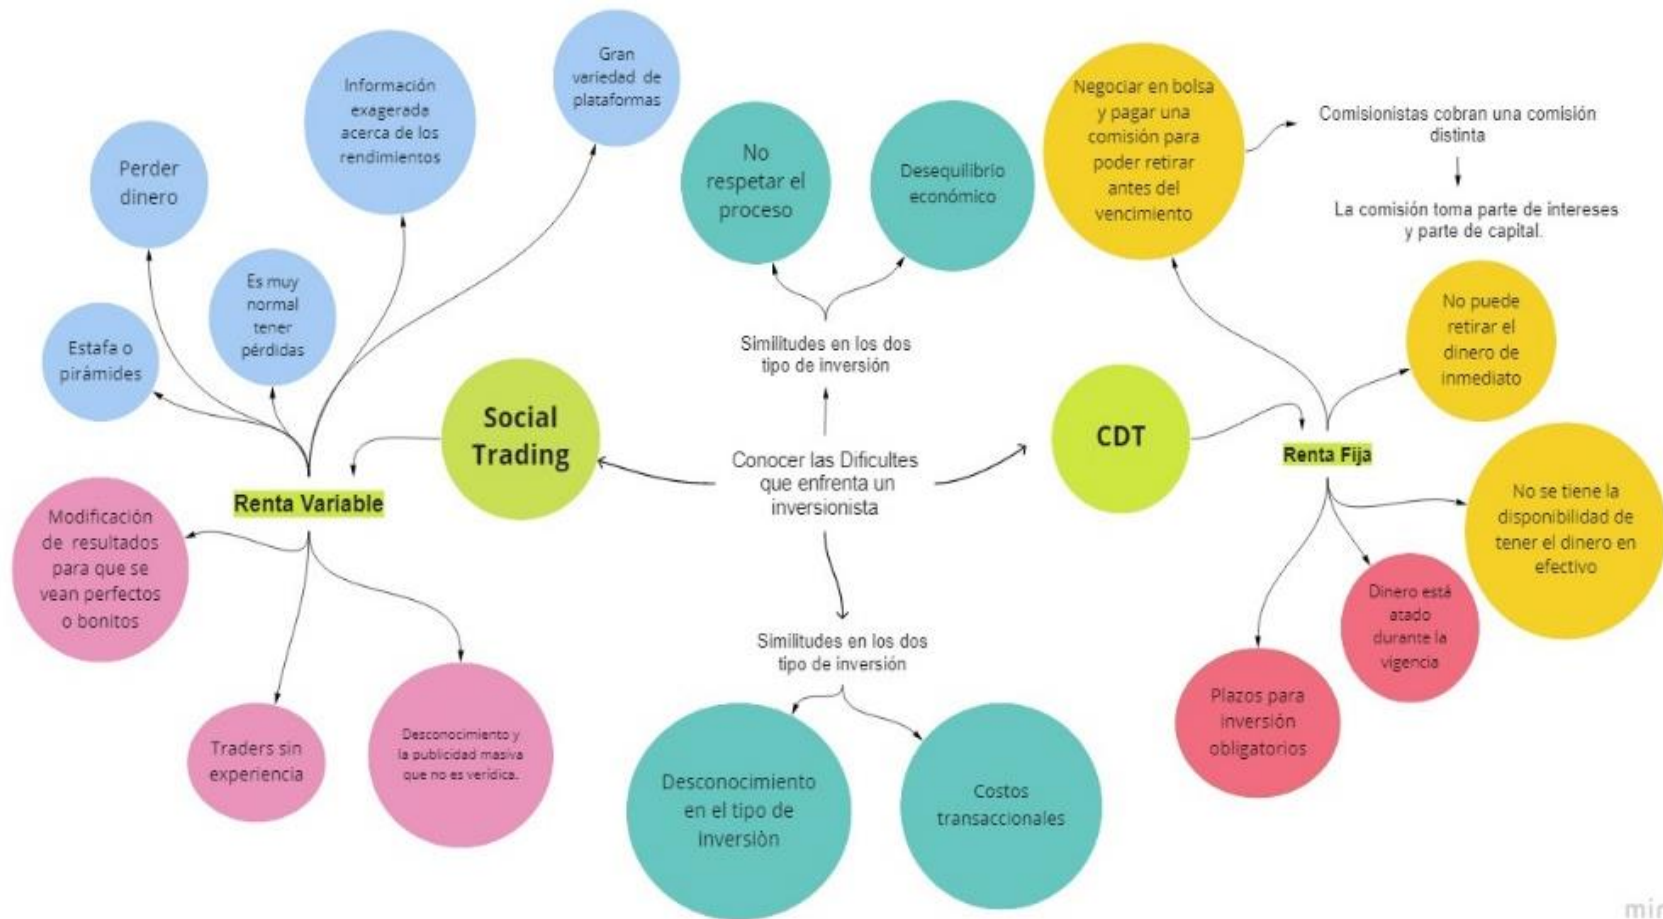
Conocer las Dificultes que enfrenta un inversionista

Similitudes en los dos tipo de inversión

No respetar el proceso

Desequilibrio económico

Similitudes en los dos tipo de inversión

Desconocimiento en el tipo de inversiòn

Costos transaccionales

Social Trading

Renta Variable

Perder dinero

Información exagerada acerca de los rendimientos

Gran variedad de plataformas

Es muy normal tener pérdidas

Estafa o pirámides

Modificación de resultados para que se vean perfectos o bonitos

Traders sin experiencia

Desconocimiento y la publicidad masiva que no es verídica.

CDT

Renta Fija

Negociar en bolsa y pagar una comisión para poder retirar antes del vencimiento

Comisionistas cobran una comisión distinta

La comisión toma parte de intereses y parte de capital.

No puede retirar el dinero de inmediato

No se tiene la disponibilidad de tener el dinero en efectivo

Dinero está atado durante la vigencia

Plazos para inversión obligatorios

mir